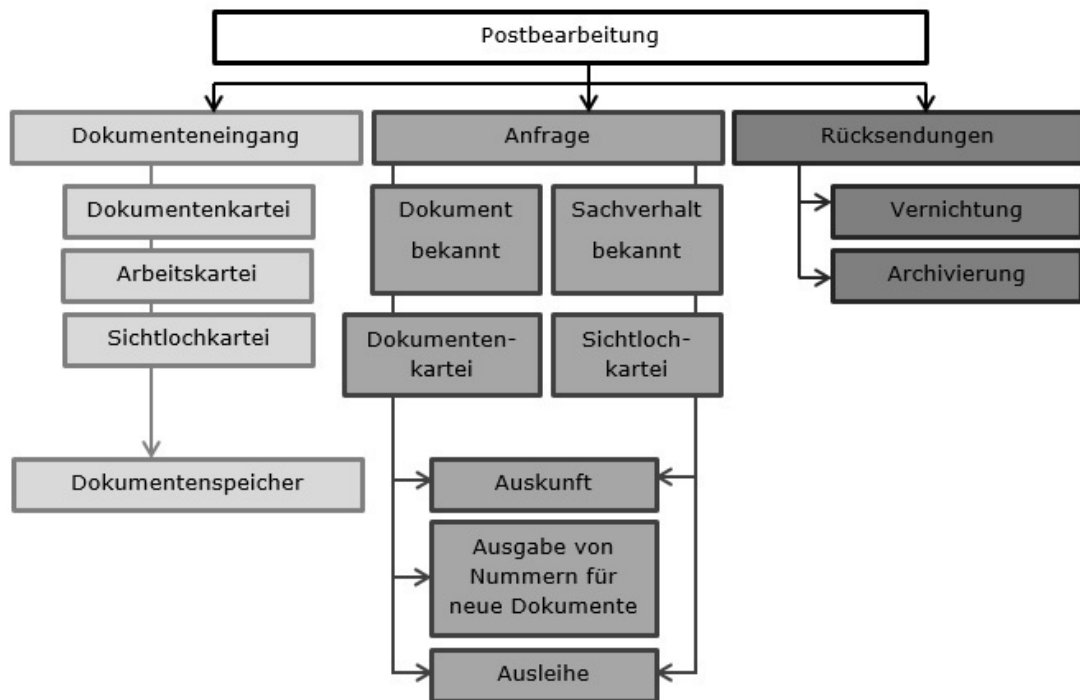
Postbearbeitung

Dokumenteneingang

Dokumentenkartei

Arbeitskartei

Sichtlochkartei

Dokumentenspeicher

Anfrage

Dokument bekannt

Sachverhalt bekannt

Dokumentenkartei

Sichtlochkartei

Auskunft

Ausgabe von Nummern für neue Dokumente

Ausleihe

Rücksendungen

Vernichtung

Archivierung